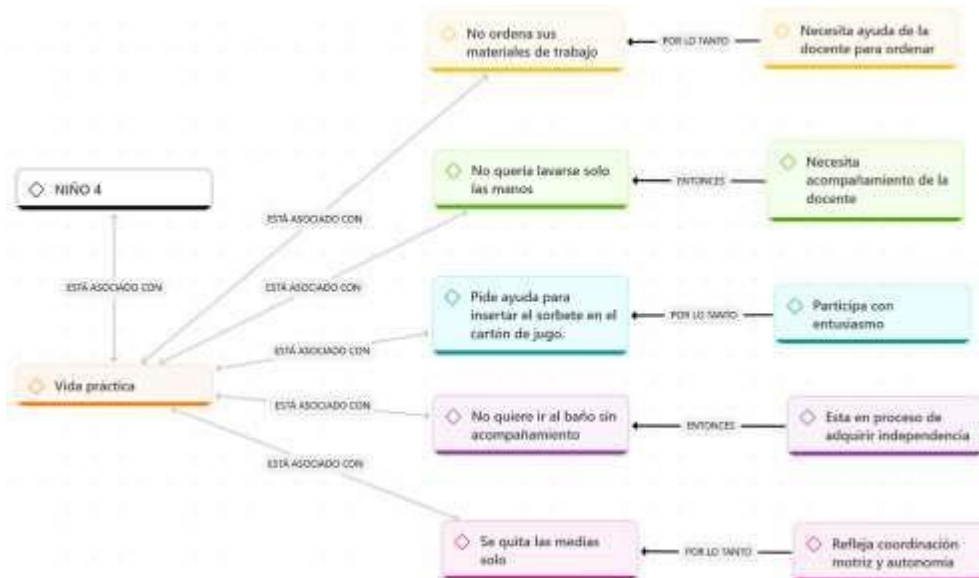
NIÑO 4

ESTÁ ASOCIADO CON

Vida práctica

ESTÁ ASOCIADO CON

No ordena sus materiales de trabajo

POR LO TANTO

Necesita ayuda de la docente para ordenar

ESTÁ ASOCIADO CON

No quería lavarse solo las manos

ENTONCES

Necesita acompañamiento de la docente

ESTÁ ASOCIADO CON

Pide ayuda para insertar el sorbete en el cartón de jugo.

POR LO TANTO

Participa con entusiasmo

ESTÁ ASOCIADO CON

No quiero ir al baño sin acompañamiento

ENTONCES

Esta en proceso de adquirir independencia

ESTÁ ASOCIADO CON

Se quita las medias solo

POR LO TANTO

Refleja coordinación motriz y autonomía